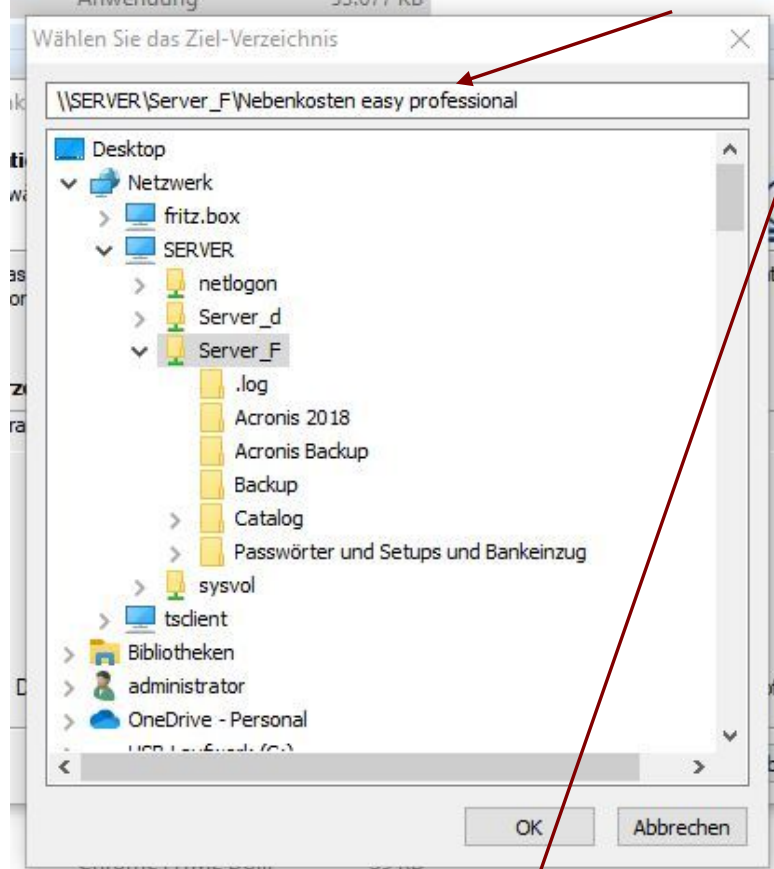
Anwendung 33.077 KB

Wählen Sie das Ziel-Verzeichnis

\\SERVER\Server_F\Nebenkosten easy professional

Desktop
Netzwerk
fritz.box
SERVER
netlogon
Server_d
Server_F
.log
Acronis 2018
Acronis Backup
Backup
Catalog
Passwörter und Setups und Bankeinzug
sysvol
tsclient
Bibliotheken
administrator
OneDrive - Personal
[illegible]

OK
Abbrechen